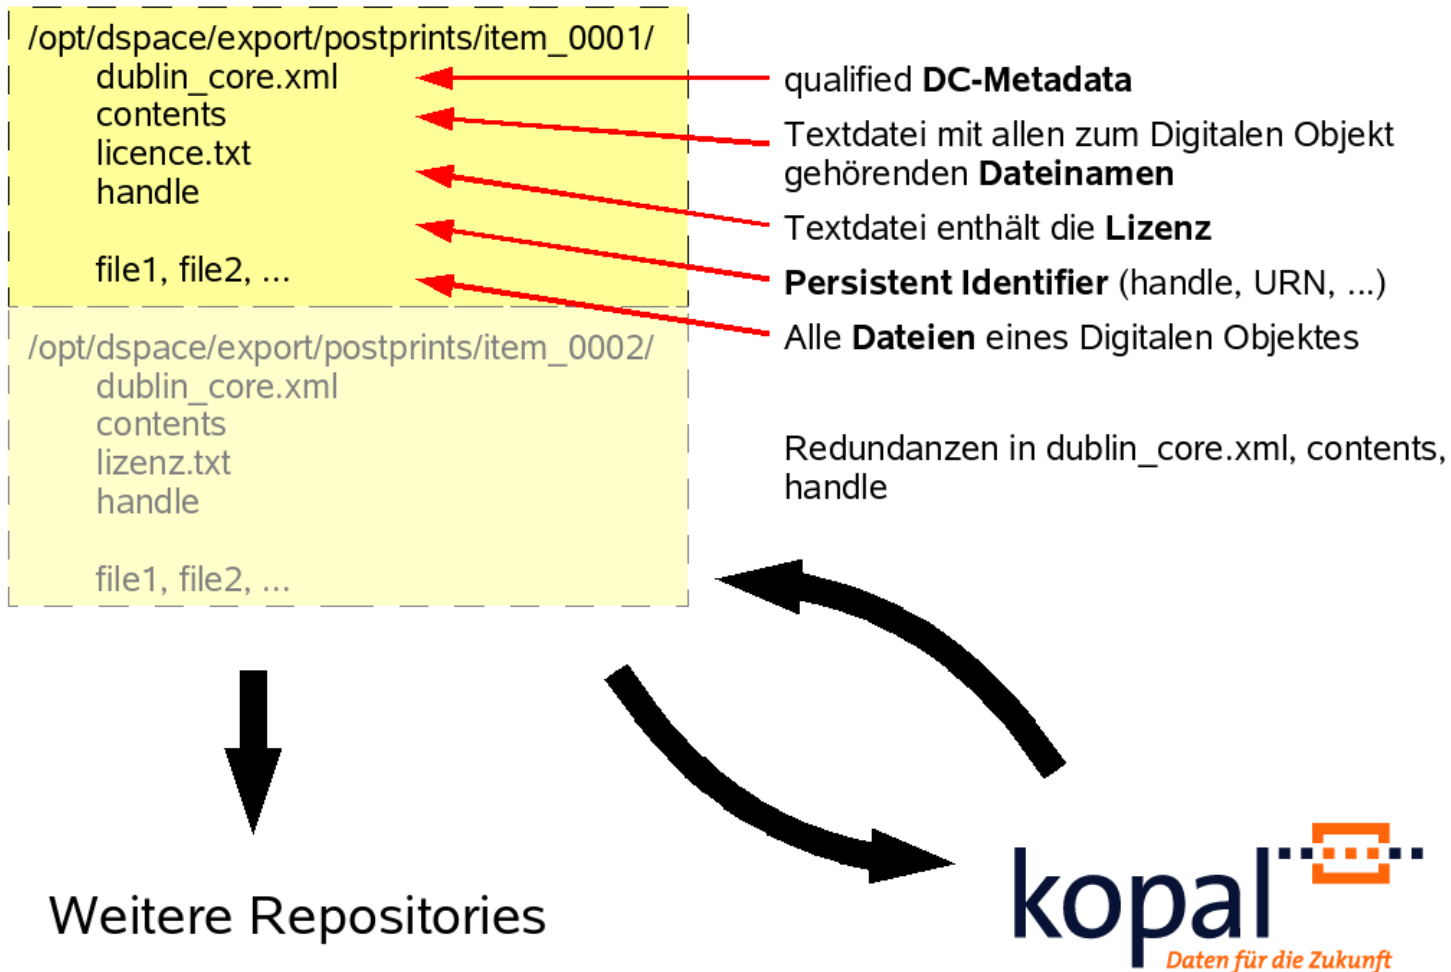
/opt/dspace/export/postprints/item_0001/
dublin_core.xml
contents
licence.txt
handle

file1, file2, ...

qualified **DC-Metadata**

Textdatei mit allen zum Digitalen Objekt gehörenden **Dateinamen**

Textdatei enthält die **Lizenz**

**Persistent Identifier** (handle, URN, ...)

Alle **Dateien** eines Digitalen Objektes

/opt/dspace/export/postprints/item_0002/
dublin_core.xml
contents
lizenz.txt
handle

file1, file2, ...

Redundanzen in dublin_core.xml, contents, handle

Weitere Repositories

kopal
Daten für die Zukunft